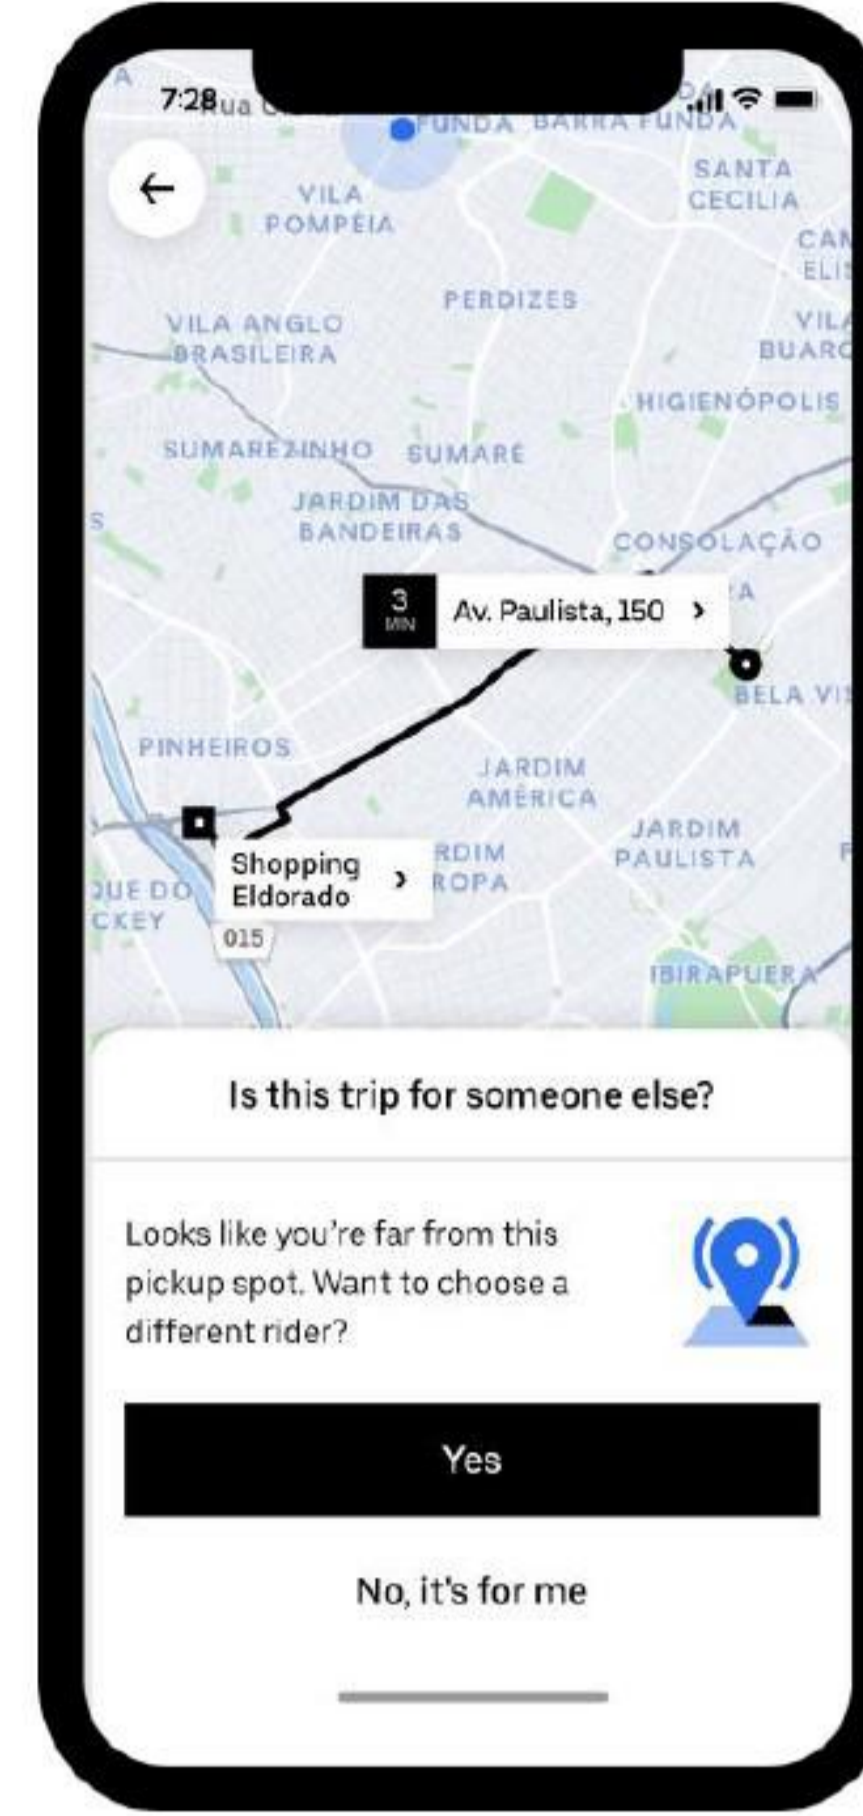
7:28 Rua

FUNDA BARRA FUNDA

SANTA CECILIA

VILA POMPEIA

CAM ELIS

PERDIZES

VILA ANGLO BRASILEIRA

VILA BUARQ

HIGIENÓPOLIS

SUMAREZINHO SUMARÉ

JARDIM DAS BANDEIRAS

CONSOLAÇÃO

3 MIN Av. Paulista, 150 ›

BELA VI

PINHEIROS

JARDIM AMÉRICA

JARDIM PAULISTA

Shopping Eldorado ›

RDIM ROPA

QUE DO CKEY

015

IBIRAPUERA

Is this trip for someone else?

Looks like you're far from this pickup spot. Want to choose a different rider?

Yes

No, it's for me